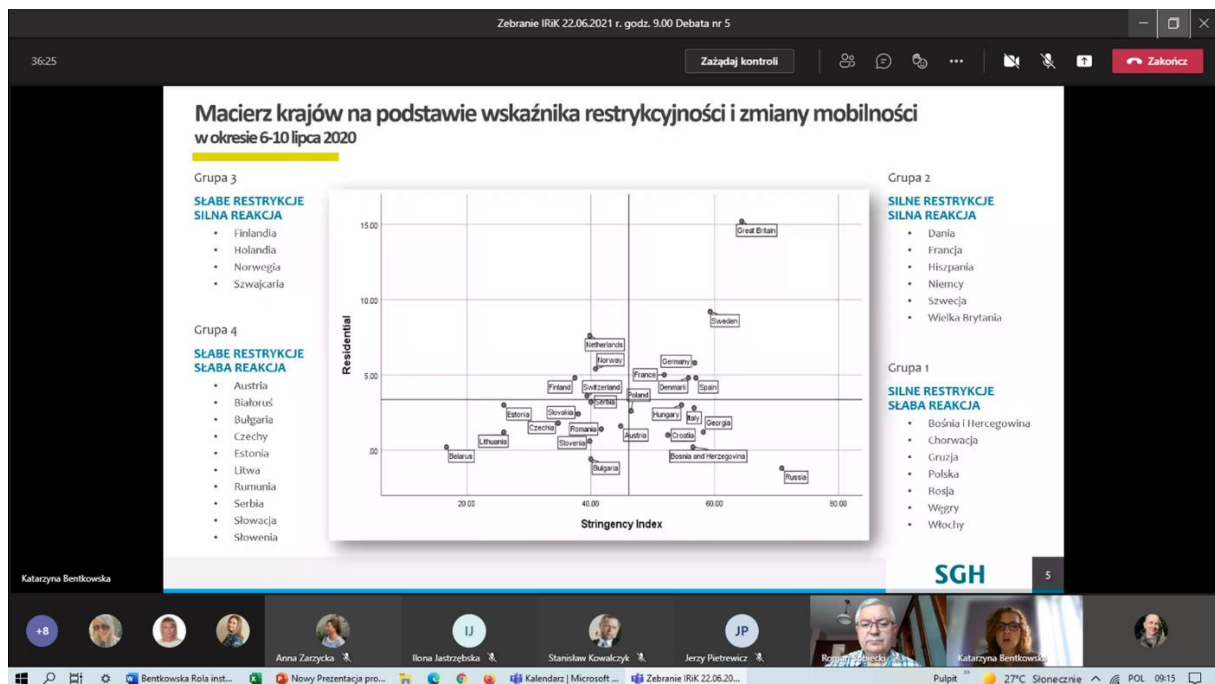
Zebranie IRiK 22.06.2021 r. godz. 9.00 Debata nr 5

36:25

Zażądaj kontroli

Zakończ

Macierz krajów na podstawie wskaźnika restrykcyjności i zmiany mobilności
w okresie 6-10 lipca 2020

Grupa 3
SŁABE RESTRYKCJE
SILNA REAKCJA
• Finlandia
• Holandia
• Norwegia
• Szwajcaria

Grupa 4
SŁABE RESTRYKCJE
SŁABA REAKCJA
• Austria
• Białoruś
• Bułgaria
• Czechy
• Estonia
• Litwa
• Rumunia
• Serbia
• Słowacja
• Słowenia

15.00
10.00
5.00
.00
Residential
20.00
40.00
60.00
80.00
Stringency Index

Great Britain
Sweden
Netherlands
Norway
Germany
France
Finland
Switzerland
Denmark
Spain
Serbia
Poland
Estonia
Slovakia
Hungary
Italy
Czechia
Romania
Georgia
Austria
Croatia
Lithuania
Slovenia
Belarus
Bosnia and Herzegovina
Bulgaria
Russia

Grupa 2
SILNE RESTRYKCJE
SILNA REAKCJA
• Dania
• Francja
• Hiszpania
• Niemcy
• Szwecja
• Wielka Brytania

Grupa 1
SILNE RESTRYKCJE
SŁABA REAKCJA
• Bośnia i Hercegowina
• Chorwacja
• Gruzja
• Polska
• Rosja
• Węgry
• Włochy

SGH
5

Katarzyna Bentkowska

+8
Anna Zarzycka
Ilona Jastrzębska
IJ
Stanisław Kowalczyk
JP
Jerzy Pietrewicz
Roman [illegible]
Katarzyna Bentkowska

Bentkowska Rola inst...
Nowy Prezentacja pro...
Kalendarz | Microsoft ...
Zebranie IRiK 22.06.20...
Pulpit
27°C Słonecznie
POL
09:15